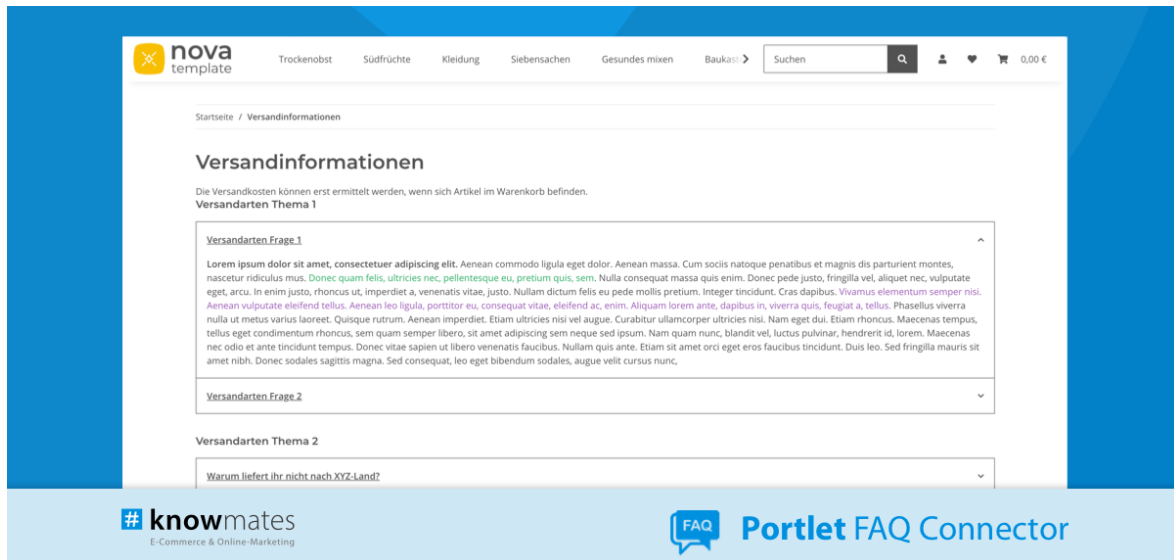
nova template

Trockenobst Südfrüchte Kleidung Siebensachen Gesundes mixen Baukast

Suchen

0,00 €

Startseite / Versandinformationen

Versandinformationen

Die Versandkosten können erst ermittelt werden, wenn sich Artikel im Warenkorb befinden.

Versandarten Thema 1

Versandarten Frage 1

**Lorem ipsum dolor sit amet, consectetuer adipiscing elit.** Aenean commodo ligula eget dolor. Aenean massa. Cum sociis natoque penatibus et magnis dis parturient montes, nascetur ridiculus mus. Donec quam felis, ultricies nec, pellentesque eu, pretium quis, sem. Nulla consequat massa quis enim. Donec pede justo, fringilla vel, aliquet nec, vulputate eget, arcu. In enim justo, rhoncus ut, imperdiet a, venenatis vitae, justo. Nullam dictum felis eu pede mollis pretium. Integer tincidunt. Cras dapibus. Vivamus elementum semper nisi. Aenean vulputate eleifend tellus. Aenean leo ligula, porttitor eu, consequat vitae, eleifend ac, enim. Aliquam lorem ante, dapibus in, viverra quis, feugiat a, tellus. Phasellus viverra nulla ut metus varius laoreet. Quisque rutrum. Aenean imperdiet. Etiam ultricies nisi vel augue. Curabitur ullamcorper ultricies nisi. Nam eget dui. Etiam rhoncus. Maecenas tempus, tellus eget condimentum rhoncus, sem quam semper libero, sit amet adipiscing sem neque sed ipsum. Nam quam nunc, blandit vel, luctus pulvinar, hendrerit id, lorem. Maecenas nec odio et ante tincidunt tempus. Donec vitae sapien ut libero venenatis faucibus. Nullam quis ante. Etiam sit amet orci eget eros faucibus tincidunt. Duis leo. Sed fringilla mauris sit amet nibh. Donec sodales sagittis magna. Sed consequat, leo eget bibendum sodales, augue velit cursus nunc,

Versandarten Frage 2

Versandarten Thema 2

Warum liefert ihr nicht nach XYZ-Land?

# knowmates
E-Commerce & Online-Marketing

FAQ Portlet FAQ Connector